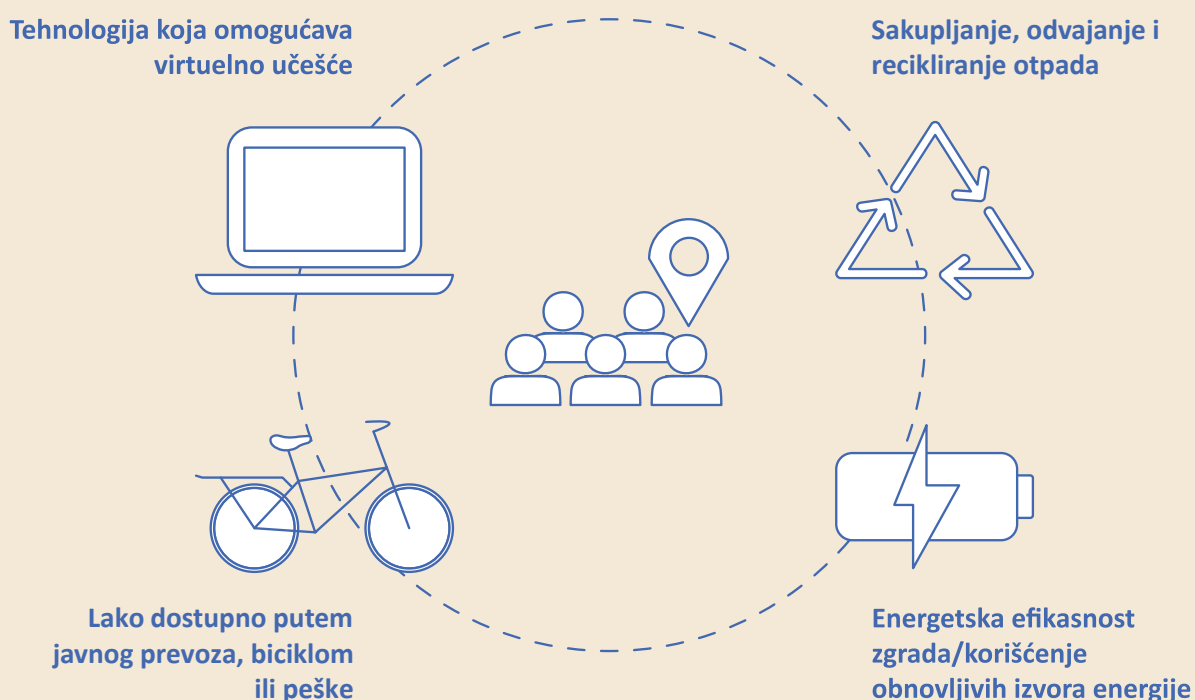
Tehnologija koja omogućava virtuelno učešće

Sakupljanje, odvajanje i recikliranje otpada

Lako dostupno putem javnog prevoza, biciklom ili peške

Energetska efikasnost zgrada/korišćenje obnovljivih izvora energije